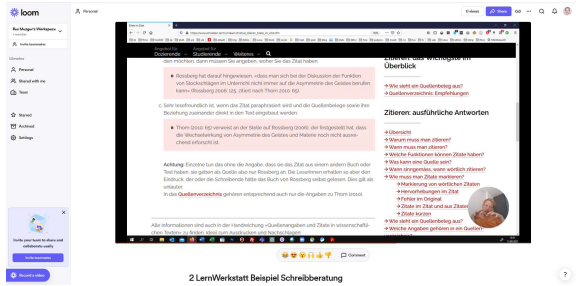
loom

Personal

Bea Mustgard's Workspace

Library

Personal

Shared with me

Team

Starred

Archived

Settings

Invite your team to share and collaborate easily

Record a video

Embed

Share

Angebot für Dozierende

Angebot für Studierende

Webinare

dem möchten, dann müssen Sie angeben, woher Sie das Zitat haben.

Rossberg hat darauf hingewiesen, «dass man sich bei der Diskussion der Funktion von Stockschlägen im Unterricht nicht immer auf die Asymmetrie des Geistes berufen kann» (Rossberg 2006: 125, zitiert nach Thorn 2010: 65).

c. Sehr leserfreundlich ist, wenn das Zitat paraphrasiert wird und die Quellenbelege sowie ihre Beziehung zueinander direkt in den Text eingebaut werden:

Thorn (2010: 65) verweist an der Stelle auf Rossberg (2006), der festgestellt hat, dass die Wechselwirkung von Asymmetrie des Geistes und Materie noch nicht ausreichend erforscht ist.

Achtung: Einzelne tun das ohne die Angabe, dass das Zitat aus einem andern Buch oder Text haben, sie geben als Quelle also nur Rossberg an. Die Leser:innen erhalten so aber den Eindruck, der oder die Schreibende hätte das Buch von Rossberg selbst gelesen. Dies gilt als unlauter.

In das Quellenverzeichnis gehören entsprechend auch nur die Angaben zu Thorn (2010).

Alle Informationen sind auch in der Handreichung «Quellenangaben und Zitate in wissenschaftlichen Texten» zu finden, ideal zum Ausdrucken und Nachschlagen

Zitieren: das Wichtigste im Überblick

→ Wie sieht ein Quellenbeleg aus?

→ Quellenverzeichnis: Empfehlungen

Zitieren: ausführliche Antworten

→ Übersicht

→ Warum muss man zitieren?

→ Wann muss man zitieren?

→ Welche Funktionen können Zitate haben?

→ Was kann eine Quelle sein?

→ Wann genügt, wann wörtlich zitieren?

→ Wie muss man Zitate markieren?

→ Markierung von wörtlichen Zitaten

→ Hervorhebungen im Zitat

→ Fehler im Original

→ Zitate im Zitat und aus Zitat

→ Zitate kürzen

→ Wie sieht ein Quellenbeleg aus?

→ Welche Angaben gehören in ein Quellen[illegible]

Comment

2 LernWerkstatt Beispiel Schreibberatung